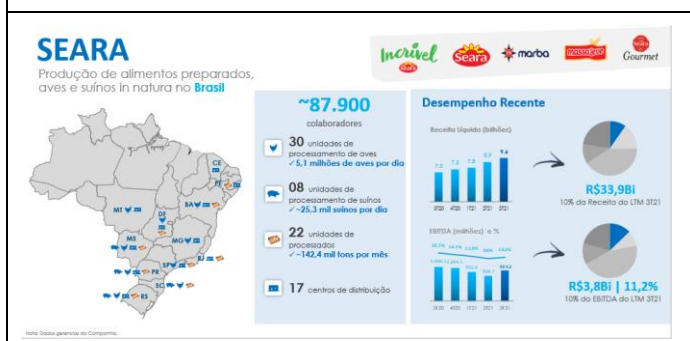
SEARA

Produção de alimentos preparados, aves e suínos in natura no Brasil

Incrível Seara marba Massa Leve Seara Gourmet

~87.900
colaboradores

30 unidades de processamento de aves
✓5,1 milhões de aves por dia

08 unidades de processamento de suínos
✓~25,3 mil suínos por dia

22 unidades de processados
✓~142,4 mil tons por mês

17 centros de distribuição

Desempenho Recente

Receita Líquida (bilhões)

7,2 7,3 7,8 8,7 9,6

3T20 4T20 1T21 2T21 3T21

R$33,9Bi
10% da Receita do LTM 3T21

EBITDA (milhões) e %

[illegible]

3T20 4T20 1T21 2T21 3T21

R$3,8Bi | 11,2%
10% do EBITDA do LTM 3T21

MT GO DF MG BA PE CE MS SP RJ PR SC RS

Nota: Dados gerenciais da Companhia.